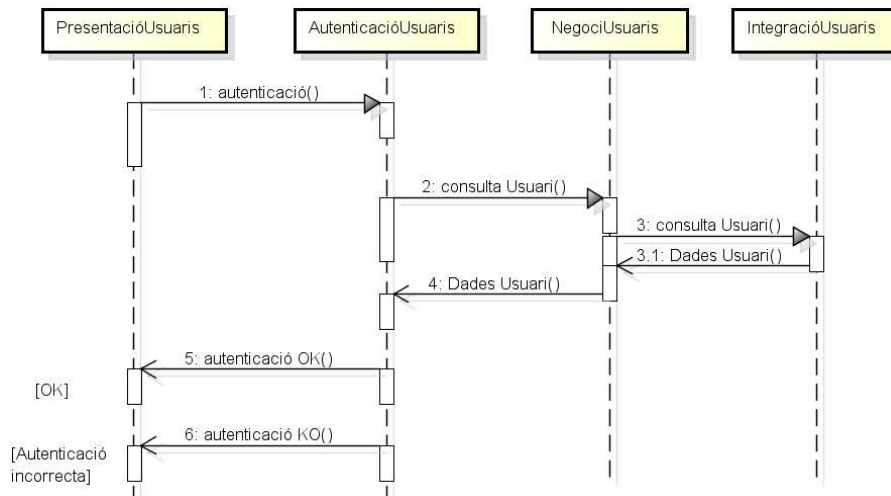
PresentacióUsuaris

AutenticacióUsuaris

NegociUsuaris

IntegracióUsuaris

1: autenticació()

2: consulta Usuari()

3: consulta Usuari()

3.1: Dades Usuari()

4: Dades Usuari()

5: autenticació OK()

[OK]

6: autenticació KO()

[Autenticació incorrecta]